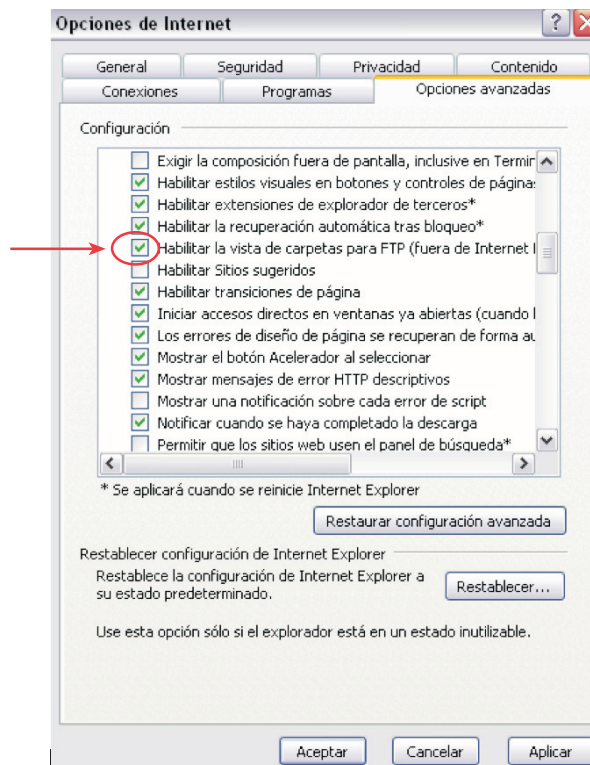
Opciones de Internet

General | Seguridad | Privacidad | Contenido
Conexiones | Programas | Opciones avanzadas

Configuración

Exigir la composición fuera de pantalla, inclusive en Termin
Habilitar estilos visuales en botones y controles de páginas
Habilitar extensiones de explorador de terceros*
Habilitar la recuperación automática tras bloqueo*
Habilitar la vista de carpetas para FTP (fuera de Internet E
Habilitar Sitios sugeridos
Habilitar transiciones de página
Iniciar accesos directos en ventanas ya abiertas (cuando l
Los errores de diseño de página se recuperan de forma au
Mostrar el botón Acelerador al seleccionar
Mostrar mensajes de error HTTP descriptivos
Mostrar una notificación sobre cada error de script
Notificar cuando se haya completado la descarga
Permitir que los sitios web usen el panel de búsqueda*

* Se aplicará cuando se reinicie Internet Explorer

Restaurar configuración avanzada

Restablecer configuración de Internet Explorer

Restablece la configuración de Internet Explorer a su estado predeterminado.

Restablecer...

Use esta opción sólo si el explorador está en un estado inutilizable.

Aceptar | Cancelar | Aplicar